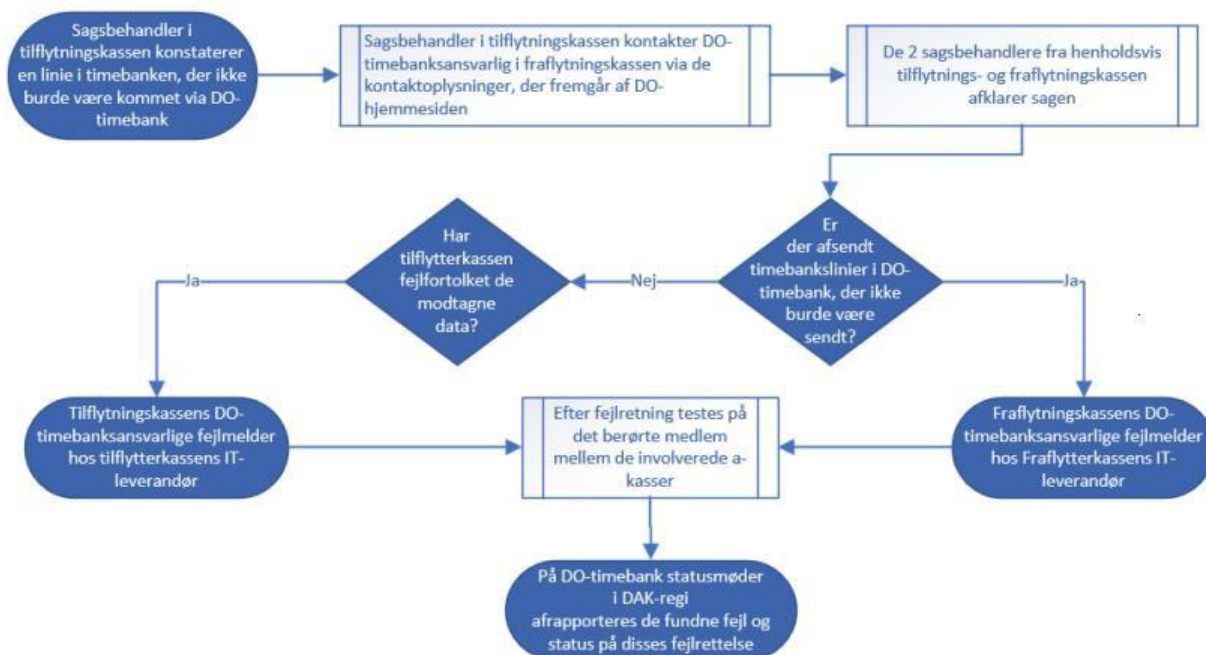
Sagsbehandler i tilflytningskassen konstaterer en linie i timebanken, der ikke burde være kommet via DO-timebank

Sagsbehandler i tilflytningskassen kontakter DO-timebanksansvarlig i fraflytningskassen via de kontaktoplysninger, der fremgår af DO-hjemmesiden

De 2 sagsbehandlere fra henholdsvis tilflytnings- og fraflytningskassen afklarer sagen

Er der afsendt timebankslinier i DO-timebank, der ikke burde være sendt?

Nej

Ja

Har tilflytterkassen fejlfortolket de modtagne data?

Ja

Tilflytningskassens DO-timebanksansvarlige fejlmelder hos tilflytterkassens IT-leverandør

Efter fejlretning testes på det berørte medlem mellem de involverede a-kasser

Fraflytningskassens DO-timebanksansvarlige fejlmelder hos Fraflytterkassens IT-leverandør

På DO-timebank statusmøder i DAK-regi afrapporteres de fundne fejl og status på disses fejlrettelse